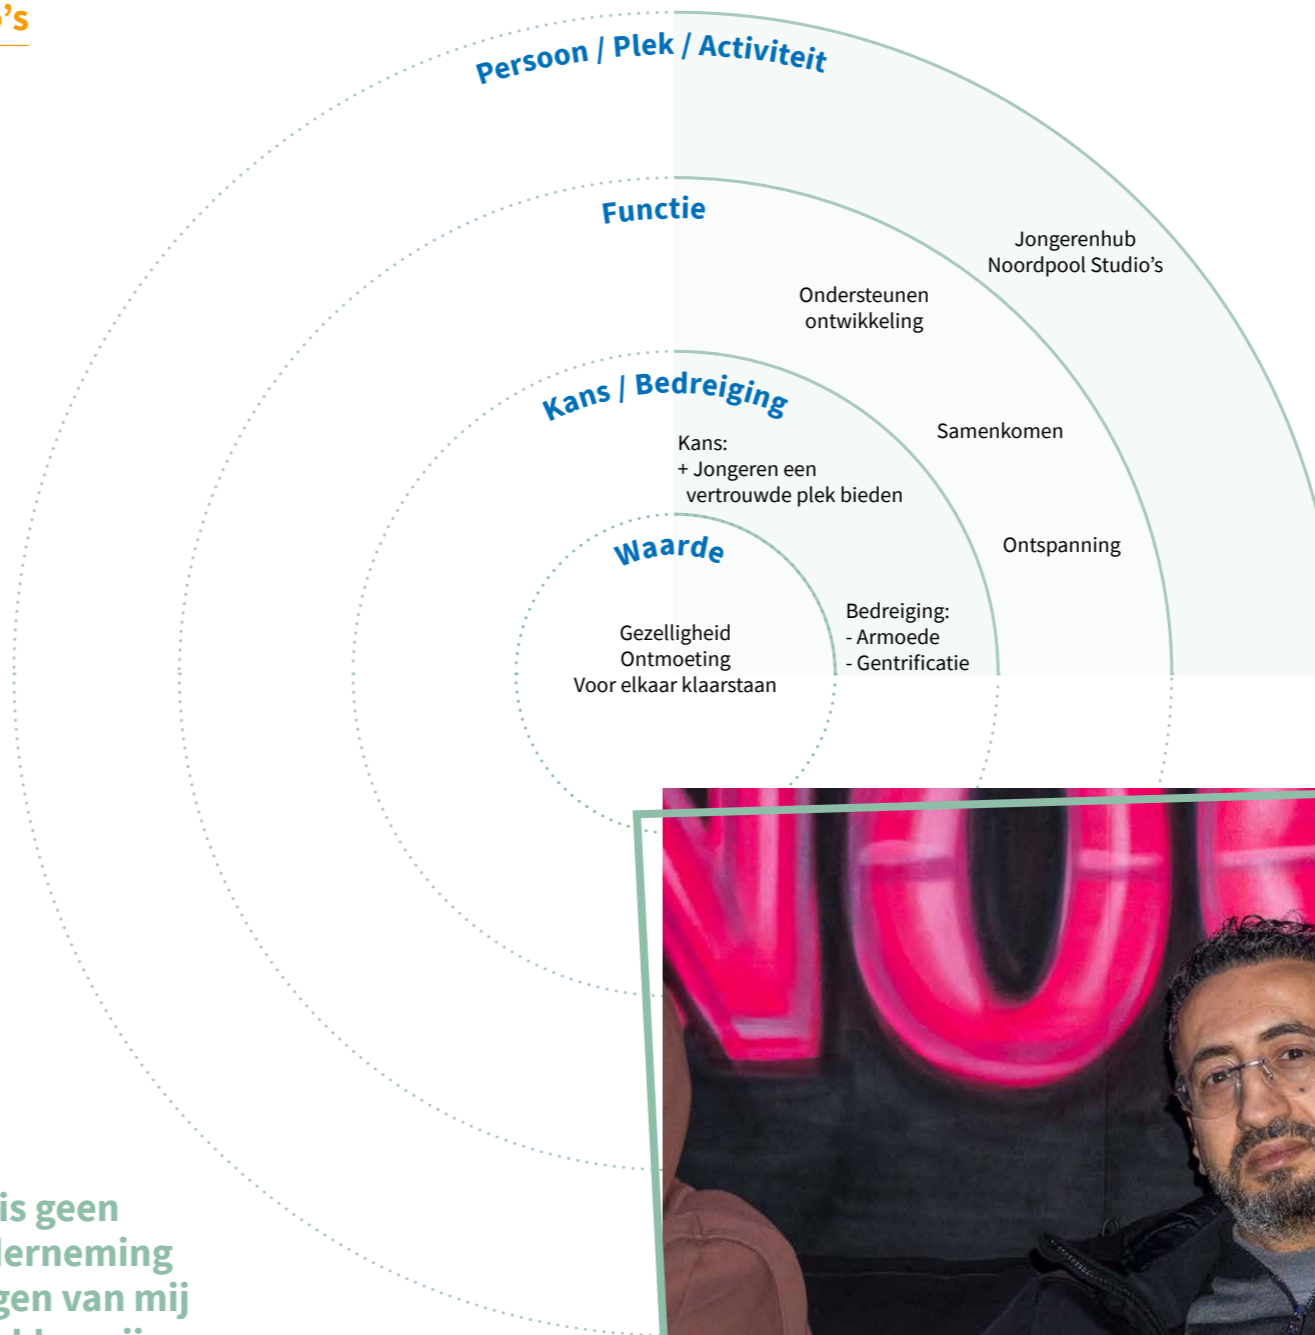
’s

Persoon / Plek / Activiteit

Functie

Jongerenhub Noordpool Studio’s

Ondersteunen ontwikkeling

Kans / Bedreiging

Samenkomen

Kans:
+ Jongeren een vertrouwde plek bieden

Waarde

Ontspanning

Gezelligheid
Ontmoeting
Voor elkaar klaarstaan

Bedreiging:
- Armoede
- Gentrificatie

is geen
lerneming
gen van mij
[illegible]